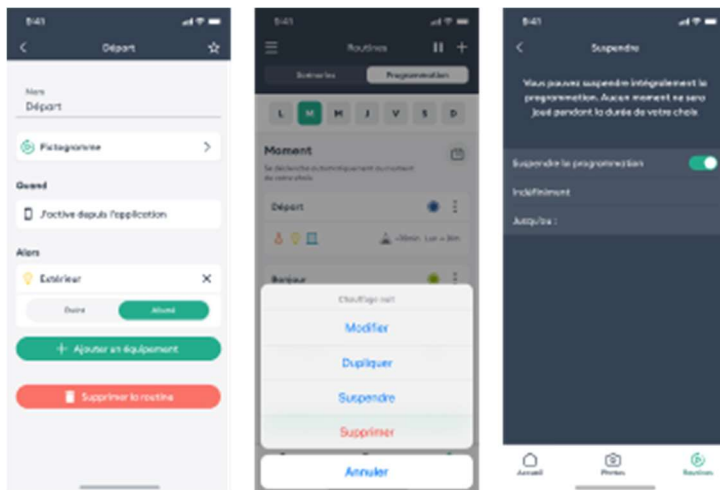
9:41

Départ

Nom
Départ

Pictogramme

Quand

J'active depuis l'application

Alors

Extérieur

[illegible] Allumé

Ajouter un équipement

Supprimer la routine

9:41

Routines

Scénarios Programmation

L M M J V S D

Moment

Se déclenche automatiquement au moment de votre choix

Départ

+30min Lun → Dim

Bonjour

Chauffage nuit

Modifier

Dupliquer

Suspendre

Supprimer

Annuler

9:41

Suspendre

Vous pouvez suspendre intégralement la programmation. Aucun moment ne sera joué pendant la durée de votre choix

Suspendre la programmation

Indéfiniment

Jusqu'à :

Accueil Photos Routines